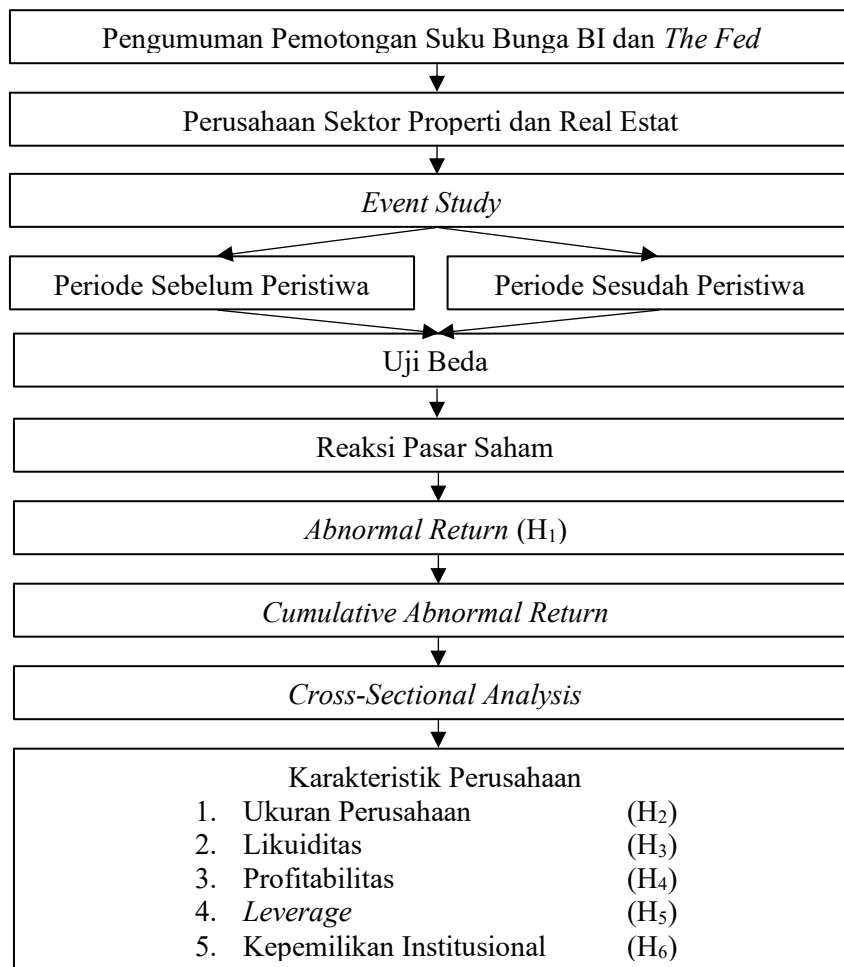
Pengumuman Pemotongan Suku Bunga BI dan The Fed

Perusahaan Sektor Properti dan Real Estat

Event Study

Periode Sebelum Peristiwa

Periode Sesudah Peristiwa

Uji Beda

Reaksi Pasar Saham

Abnormal Return ($H_1$)

Cumulative Abnormal Return

Cross-Sectional Analysis

Karakteristik Perusahaan
1. Ukuran Perusahaan ($H_2$)
2. Likuiditas ($H_3$)
3. Profitabilitas ($H_4$)
4. Leverage ($H_5$)
5. Kepemilikan Institusional ($H_6$)